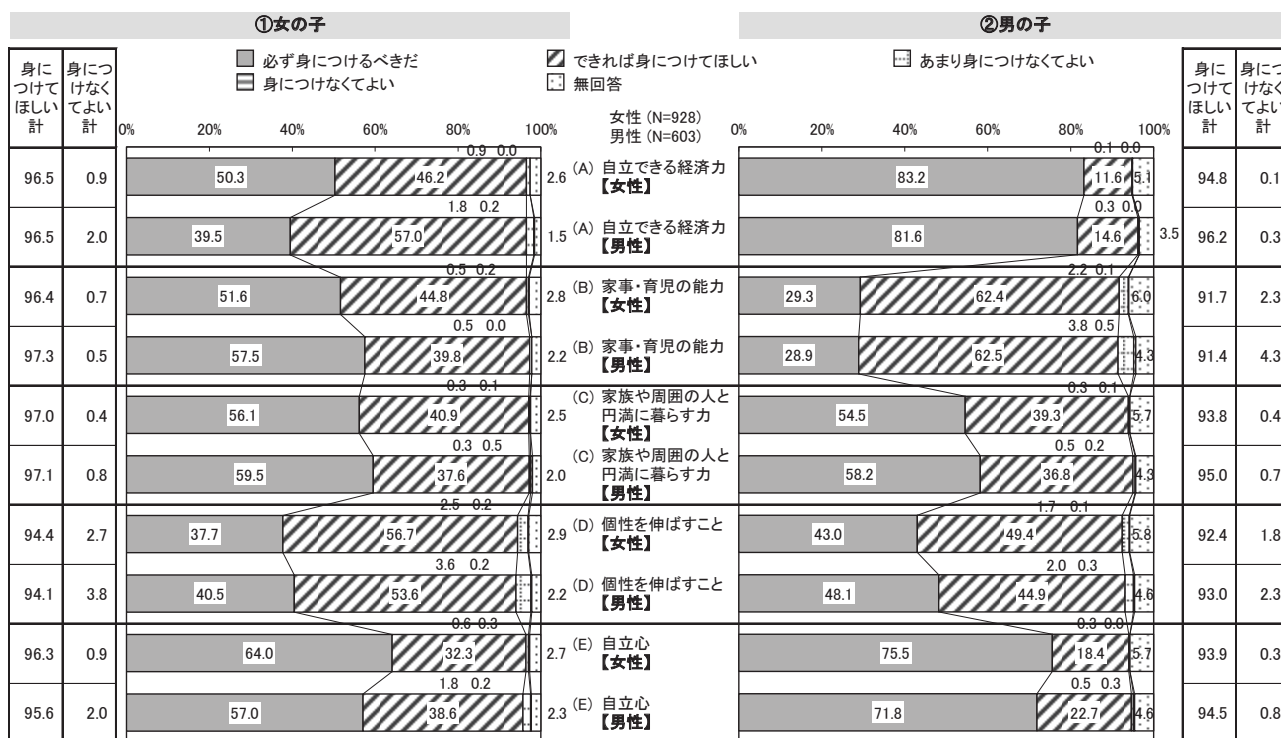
①女の子

②男の子

必ず身につけるべきだ
できれば身につけてほしい
あまり身につけなくてよい
身につけなくてよい
無回答

女性 (N=928)
男性 (N=603)

| 身につけてほしい計 | 身につけなくてよい計 | | ①女の子 | | | | | 項目 | ②男の子 | | | | | 身につけてほしい計 | 身につけなくてよい計 |
|---|---|---|---|---|---|---|---|---|---|---|---|---|---|---|---|
| 96.5 | 0.9 | 50.3 | 46.2 | 0.9 | 0.0 | 2.6 | | (A) 自立できる経済力【女性】 | 83.2 | 11.6 | 0.1 | 0.0 | 5.1 | 94.8 | 0.1 |
| 96.5 | 2.0 | 39.5 | 57.0 | 1.8 | 0.2 | 1.5 | | (A) 自立できる経済力【男性】 | 81.6 | 14.6 | 0.3 | 0.0 | 3.5 | 96.2 | 0.3 |
| 96.4 | 0.7 | 51.6 | 44.8 | 0.5 | 0.2 | 2.8 | | (B) 家事・育児の能力【女性】 | 29.3 | 62.4 | 2.2 | 0.1 | 6.0 | 91.7 | 2.3 |
| 97.3 | 0.5 | 57.5 | 39.8 | 0.5 | 0.0 | 2.2 | | (B) 家事・育児の能力【男性】 | 28.9 | 62.5 | 3.8 | 0.5 | 4.3 | 91.4 | 4.3 |
| 97.0 | 0.4 | 56.1 | 40.9 | 0.3 | 0.1 | 2.5 | | (C) 家族や周囲の人と円満に暮らす力【女性】 | 54.5 | 39.3 | 0.3 | 0.1 | 5.7 | 93.8 | 0.4 |
| 97.1 | 0.8 | 59.5 | 37.6 | 0.3 | 0.5 | 2.0 | | (C) 家族や周囲の人と円満に暮らす力【男性】 | 58.2 | 36.8 | 0.5 | 0.2 | 4.3 | 95.0 | 0.7 |
| 94.4 | 2.7 | 37.7 | 56.7 | 2.5 | 0.2 | 2.9 | | (D) 個性を伸ばすこと【女性】 | 43.0 | 49.4 | 1.7 | 0.1 | 5.8 | 92.4 | 1.8 |
| 94.1 | 3.8 | 40.5 | 53.6 | 3.6 | 0.2 | 2.2 | | (D) 個性を伸ばすこと【男性】 | 48.1 | 44.9 | 2.0 | 0.3 | 4.6 | 93.0 | 2.3 |
| 96.3 | 0.9 | 64.0 | 32.3 | 0.6 | 0.3 | 2.7 | | (E) 自立心【女性】 | 75.5 | 18.4 | 0.3 | 0.0 | 5.7 | 93.9 | 0.3 |
| 95.6 | 2.0 | 57.0 | 38.6 | 1.8 | 0.2 | 2.3 | | (E) 自立心【男性】 | 71.8 | 22.7 | 0.5 | 0.3 | 4.6 | 94.5 | 0.8 |

0% 20% 40% 60% 80% 100%